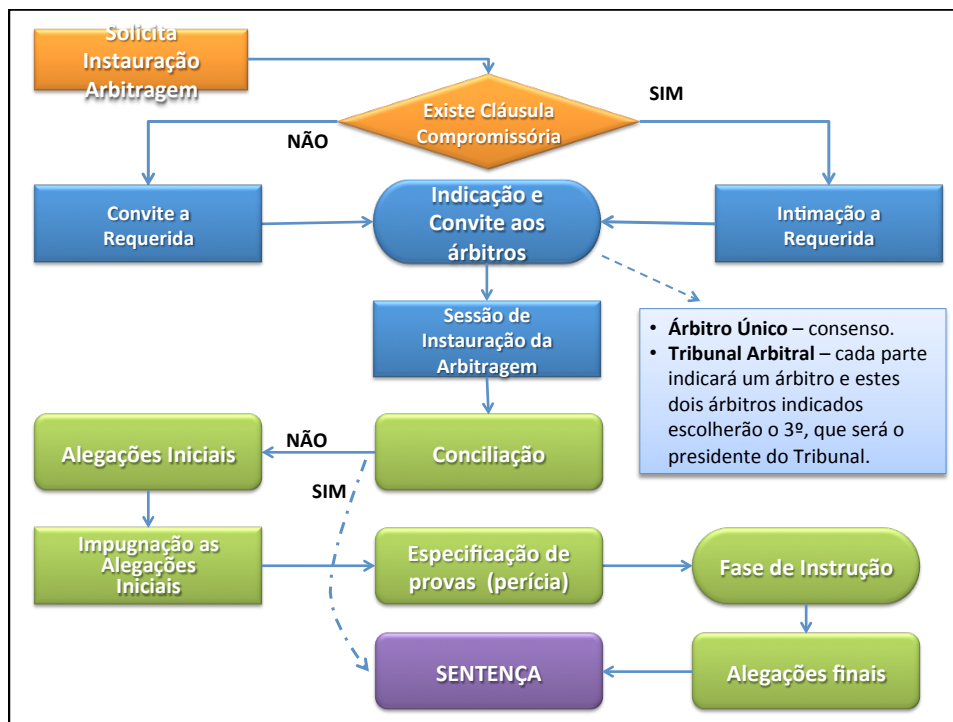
Solicita Instauração Arbitragem

Existe Cláusula Compromissória

NÃO

SIM

Convite a Requerida

Indicação e Convite aos árbitros

Intimação a Requerida

Sessão de Instauração da Arbitragem

• **Árbitro Único** – consenso.
• **Tribunal Arbitral** – cada parte indicará um árbitro e estes dois árbitros indicados escolherão o 3º, que será o presidente do Tribunal.

Alegações Iniciais

NÃO

Conciliação

SIM

Impugnação as Alegações Iniciais

Especificação de provas (perícia)

Fase de Instrução

SENTENÇA

Alegações finais